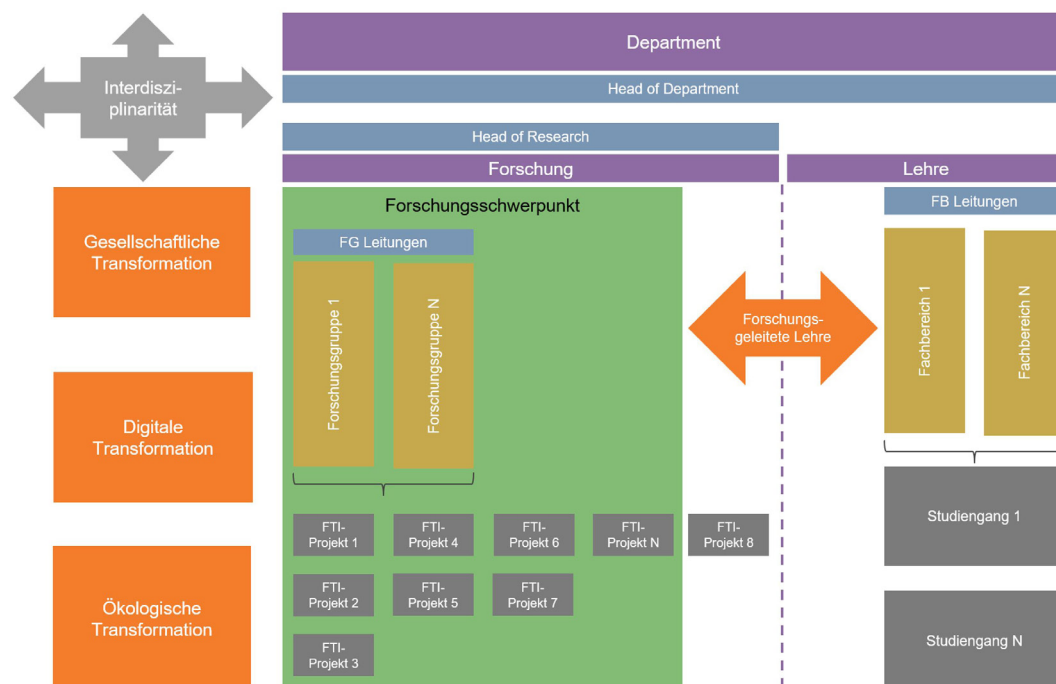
Interdisziplinarität

Department

Head of Department

Head of Research

Forschung

Lehre

Gesellschaftliche Transformation

Digitale Transformation

Ökologische Transformation

Forschungsschwerpunkt

FG Leitungen

Forschungsgruppe 1

Forschungsgruppe N

FTI-Projekt 1

FTI-Projekt 4

FTI-Projekt 6

FTI-Projekt N

FTI-Projekt 8

FTI-Projekt 2

FTI-Projekt 5

FTI-Projekt 7

FTI-Projekt 3

Forschungsgeleitete Lehre

FB Leitungen

Fachbereich 1

Fachbereich N

Studiengang 1

Studiengang N